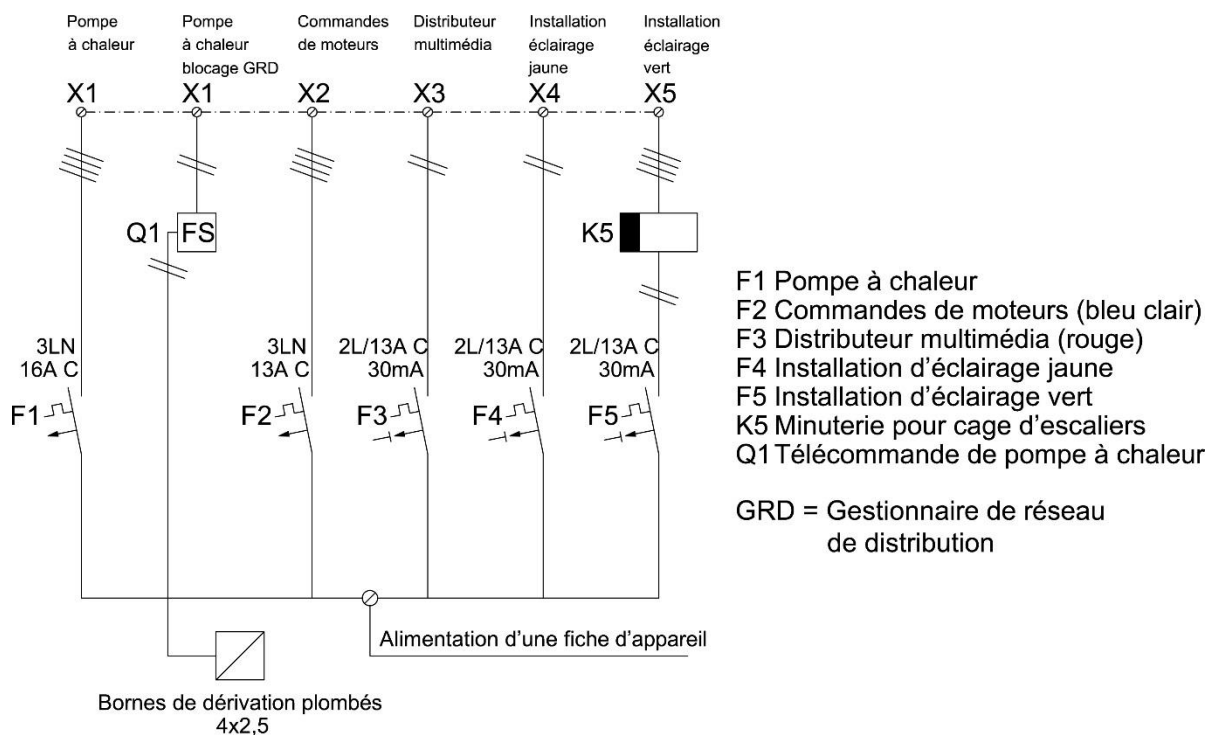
Pompe à chaleur
Pompe à chaleur blocage GRD
Commandes de moteurs
Distributeur multimédia
Installation éclairage jaune
Installation éclairage vert

X1 X1 X2 X3 X4 X5

Q1 FS

K5

3LN 16A C
3LN 13A C
2L/13A C 30mA
2L/13A C 30mA
2L/13A C 30mA

F1 F2 F3 F4 F5

Alimentation d'une fiche d'appareil

Bornes de dérivation plombés 4x2,5

F1 Pompe à chaleur
F2 Commandes de moteurs (bleu clair)
F3 Distributeur multimédia (rouge)
F4 Installation d'éclairage jaune
F5 Installation d'éclairage vert
K5 Minuterie pour cage d'escaliers
Q1 Télécommande de pompe à chaleur

GRD = Gestionnaire de réseau de distribution